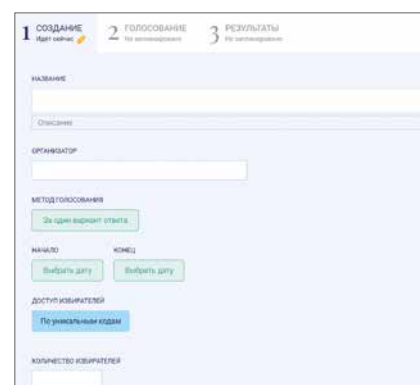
1 СОЗДАНИЕ
Идет сейчас

2 ГОЛОСОВАНИЕ
Не запланировано

3 РЕЗУЛЬТАТЫ
Не запланировано

НАЗВАНИЕ

Описание

ОРГАНИЗАТОР

МЕТОД ГОЛОСОВАНИЯ

За один вариант ответа

НАЧАЛО

КОНЕЦ

Выбрать дату

Выбрать дату

ДОСТУП ИЗБИРАТЕЛЕЙ

По уникальным кодам

КОЛИЧЕСТВО ИЗБИРАТЕЛЕЙ